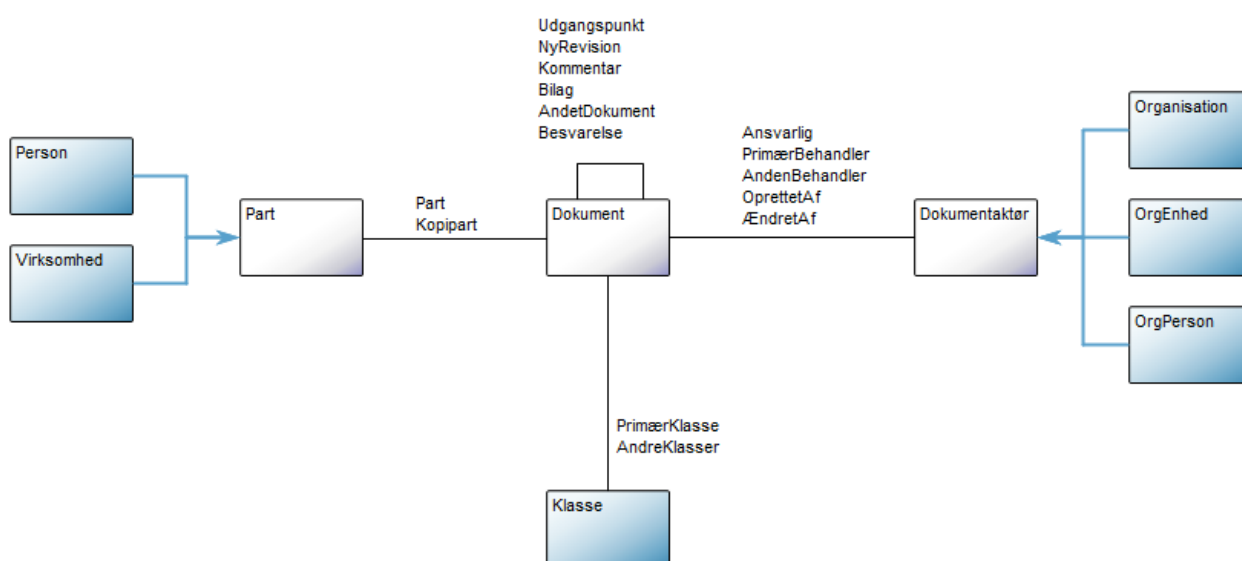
Udgangspunkt
NyRevision
Kommentar
Bilag
AndetDokument
Besvarelse

Person

Virksomhed

Part

Part
Kopipart

Dokument

Ansvarlig
PrimærBehandler
AndenBehandler
OprettetAf
ÆndretAf

Dokumentaktør

Organisation

OrgEnhed

OrgPerson

PrimærKlasse
AndreKlasser

Klasse